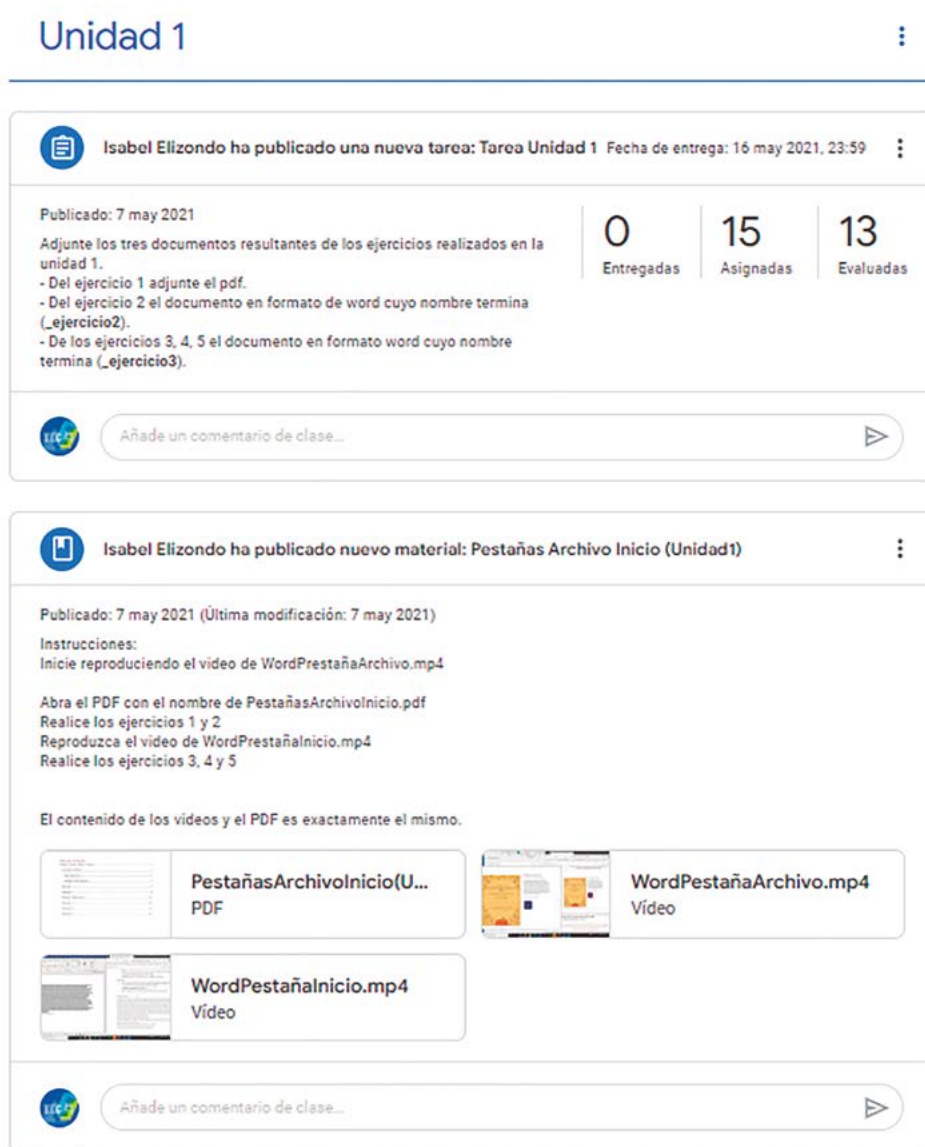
Unidad 1

Isabel Elizondo ha publicado una nueva tarea: Tarea Unidad 1 Fecha de entrega: 16 may 2021, 23:59

Publicado: 7 may 2021

Adjunte los tres documentos resultantes de los ejercicios realizados en la unidad 1.
- Del ejercicio 1 adjunte el pdf.
- Del ejercicio 2 el documento en formato de word cuyo nombre termina (_ejercicio2).
- De los ejercicios 3, 4, 5 el documento en formato word cuyo nombre termina (_ejercicio3).

0 Entregadas
15 Asignadas
13 Evaluadas

Añade un comentario de clase...

Isabel Elizondo ha publicado nuevo material: Pestañas Archivo Inicio (Unidad1)

Publicado: 7 may 2021 (Última modificación: 7 may 2021)

Instrucciones:
Inicie reproduciendo el video de WordPrestañaArchivo.mp4

Abra el PDF con el nombre de PestañasArchivoInicio.pdf
Realice los ejercicios 1 y 2
Reproduzca el video de WordPrestañaInicio.mp4
Realice los ejercicios 3, 4 y 5

El contenido de los videos y el PDF es exactamente el mismo.

PestañasArchivoInicio(U...
PDF

WordPestañaArchivo.mp4
Vídeo

WordPestañaInicio.mp4
Vídeo

Añade un comentario de clase...